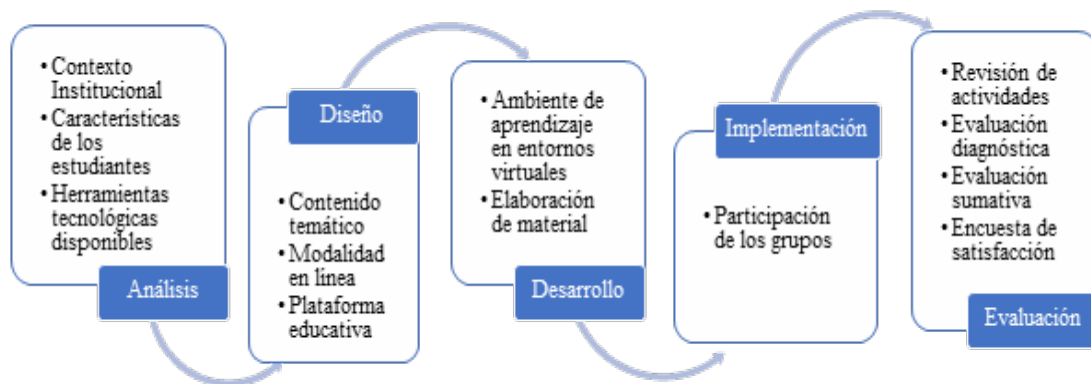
• Contexto Institucional
• Características de los estudiantes
• Herramientas tecnológicas disponibles

Análisis

Diseño

• Contenido temático
• Modalidad en línea
• Plataforma educativa

• Ambiente de aprendizaje en entornos virtuales
• Elaboración de material

Desarrollo

Implementación

• Participación de los grupos

• Revisión de actividades
• Evaluación diagnóstica
• Evaluación sumativa
• Encuesta de satisfacción

Evaluación